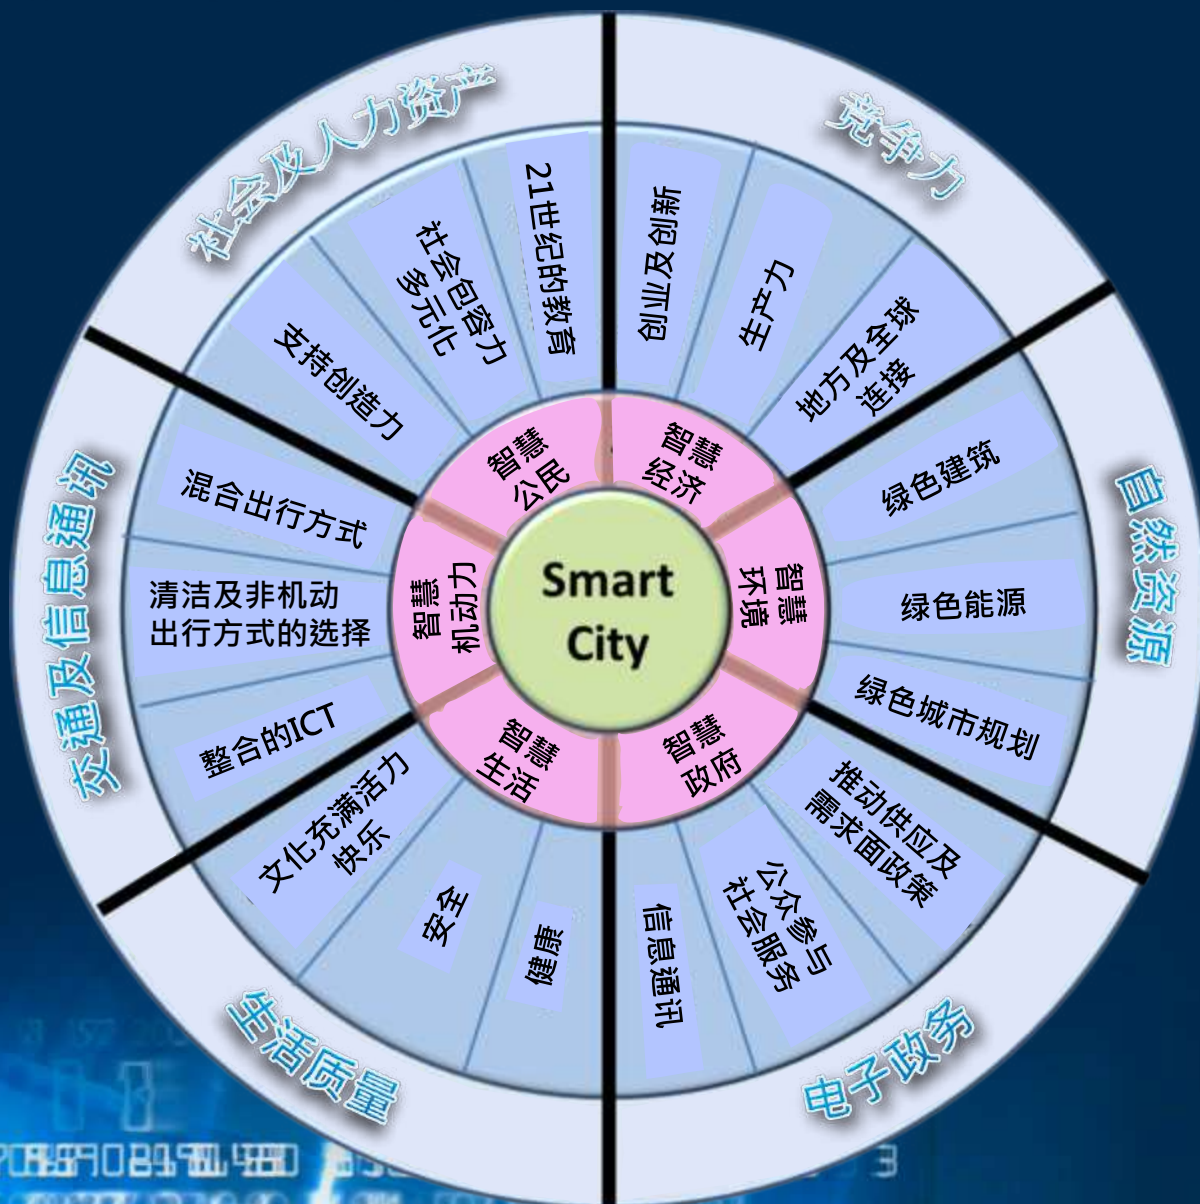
Smart City

智慧公民
智慧经济
智慧环境
智慧政府
智慧生活
智慧机动力

社会及人力资产
21世纪的教育
社会包容力多元化
支持创造力

竞争力
创业及创新
生产力
地方及全球连接

自然资源
绿色建筑
绿色能源
绿色城市规划

电子政务
推动供应及需求面政策
公众参与与社会服务
信息通讯

生活质量
健康
安全
文化充满活力快乐

交通及信息通讯
整合的ICT
清洁及非机动出行方式的选择
混合出行方式